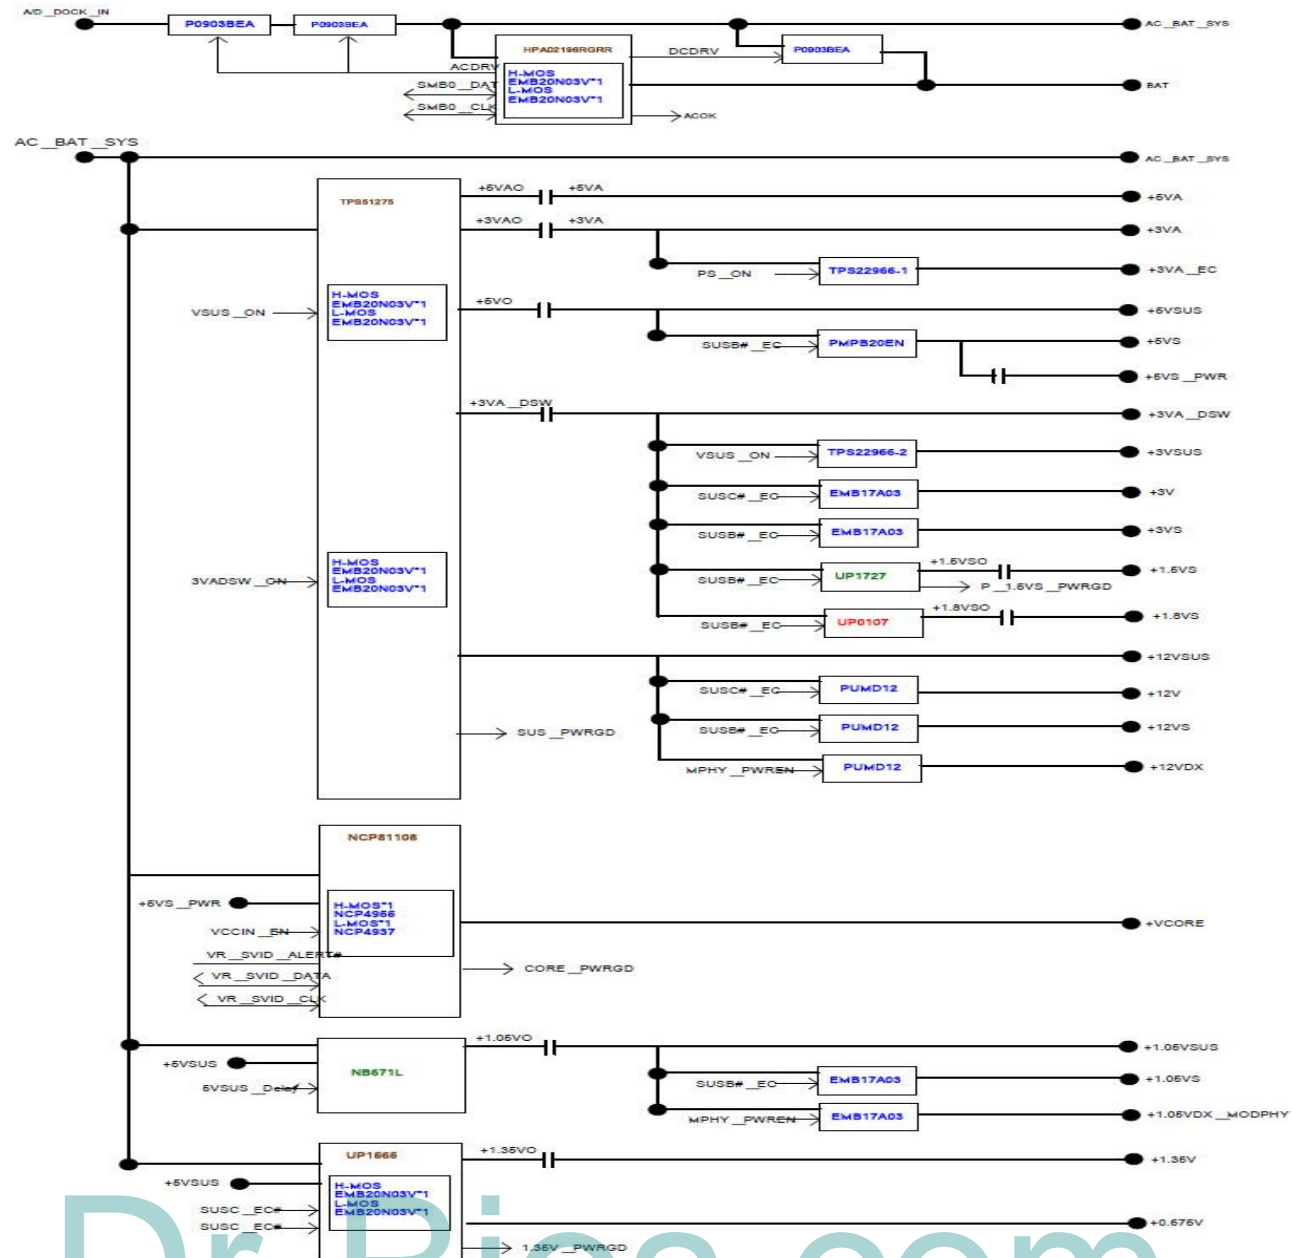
A/D _DOCK _IN
P0903BEA
P0903BEA
AC _BAT _SYS
HPA02196RGRR
DCDRV
P0903BEA
ACDRV
H-MOS EMB20N03V*1 L-MOS EMB20N03V*1
SMB0 _DAT
SMB0 _CLK
BAT
ACOK

AC _BAT _SYS
AC _BAT _SYS
TPS51275
+5VAO
+5VA
+5VA
+3VAO
+3VA
+3VA
PS _ON
TPS22966-1
+3VA _EC
H-MOS EMB20N03V*1 L-MOS EMB20N03V*1
VSUS _ON
+5VO
+5VSUS
SUSB# _EC
PMPB20EN
+5VS
+5VS _PWR
+3VA _DSW
+3VA _DSW
VSUS _ON
TPS22966-2
+3VSUS
SUSC# _EC
EMB17A03
+3V
SUSB# _EC
EMB17A03
+3VS
H-MOS EMB20N03V*1 L-MOS EMB20N03V*1
3VADSW _ON
+1.5VSO
SUSB# _EC
UP1727
+1.5VS
P _1.5VS _PWRGD
+1.8VSO
SUSB# _EC
UP0107
+1.8VS
+12VSUS
SUSC# _EC
PUMD12
+12V
SUSB# _EC
PUMD12
+12VS
SUS _PWRGD
MPHY _PWREN
PUMD12
+12VDX

NCP81108
+5VS _PWR
H-MOS*1 NCP4956 L-MOS*1 NCP4937
+VCORE
VCCIN _EN
VR _SVID _ALERT#
VR _SVID _DATA
CORE _PWRGD
VR _SVID _CLK
+1.05VO
+1.05VSUS
+5VSUS
NB671L
5VSUS _Delay
SUSB# _EC
EMB17A03
+1.05VS
MPHY _PWREN
EMB17A03
+1.05VDX _MODPHY
UP1565
+1.35VO
+1.35V
+5VSUS
H-MOS EMB20N03V*1 L-MOS EMB20N03V*1
SUSC _EC#
SUSC _EC#
+0.675V
1.35V _PWRGD
Dr.Bios.com